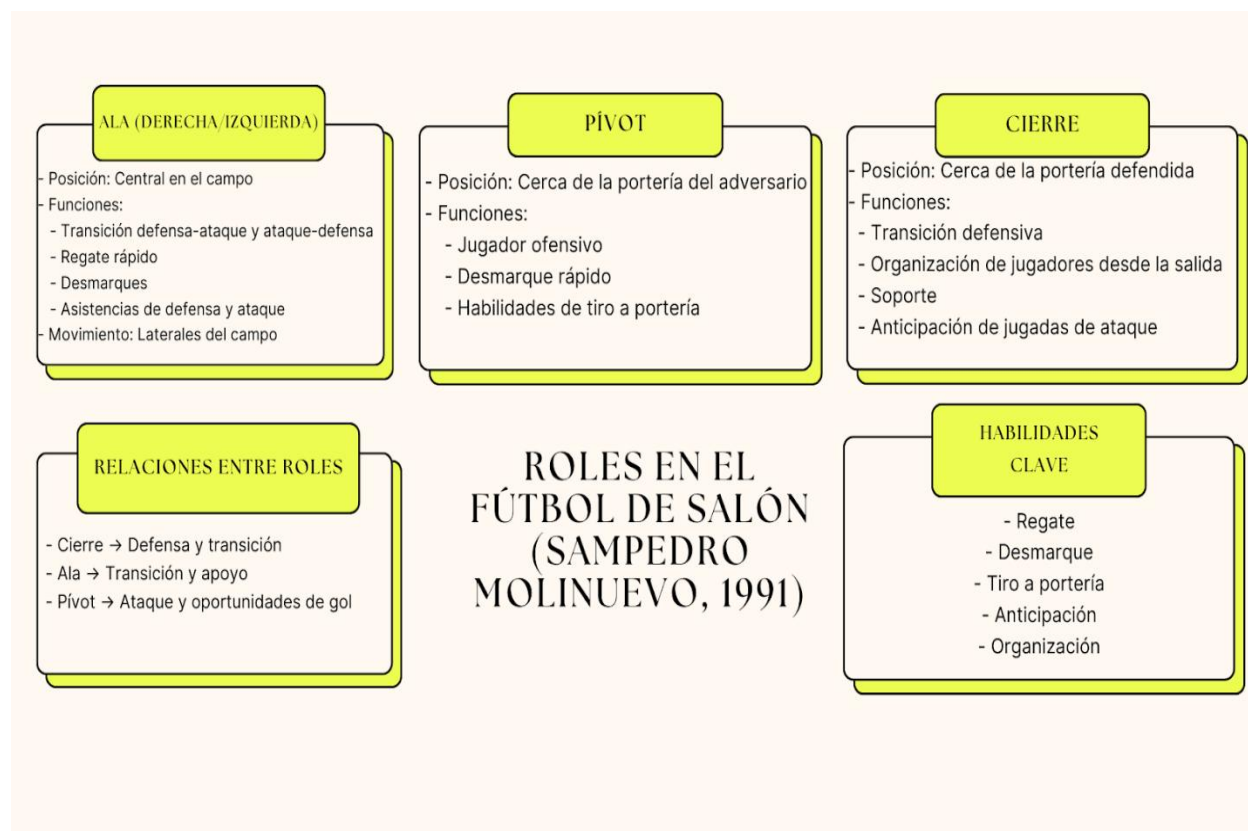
ALA (DERECHA/IZQUIERDA)

- Posición: Central en el campo
- Funciones:
- Transición defensa-ataque y ataque-defensa
- Regate rápido
- Desmarques
- Asistencias de defensa y ataque
- Movimiento: Laterales del campo

PÍVOT

- Posición: Cerca de la portería del adversario
- Funciones:
- Jugador ofensivo
- Desmarque rápido
- Habilidades de tiro a portería

CIERRE

- Posición: Cerca de la portería defendida
- Funciones:
- Transición defensiva
- Organización de jugadores desde la salida
- Soporte
- Anticipación de jugadas de ataque

RELACIONES ENTRE ROLES

- Cierre → Defensa y transición
- Ala → Transición y apoyo
- Pívot → Ataque y oportunidades de gol

ROLES EN EL FÚTBOL DE SALÓN (SAMPEDRO MOLINUEVO, 1991)

HABILIDADES CLAVE

- Regate
- Desmarque
- Tiro a portería
- Anticipación
- Organización